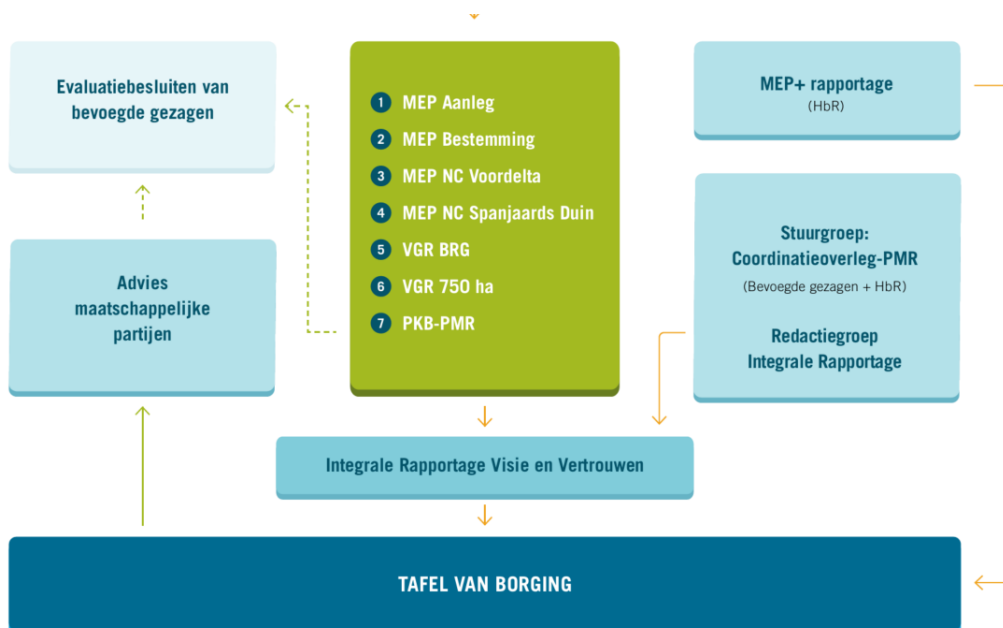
Evaluatiebesluiten van bevoegde gezagen

1 MEP Aanleg
2 MEP Bestemming
3 MEP NC Voordelta
4 MEP NC Spanjaards Duin
5 VGR BRG
6 VGR 750 ha
7 PKB-PMR

MEP+ rapportage
(HbR)

Advies maatschappelijke partijen

Stuurgroep: Coordinatieoverleg-PMR
(Bevoegde gezagen + HbR)

Redactiegroep Integrale Rapportage

Integrale Rapportage Visie en Vertrouwen

TAFEL VAN BORGING